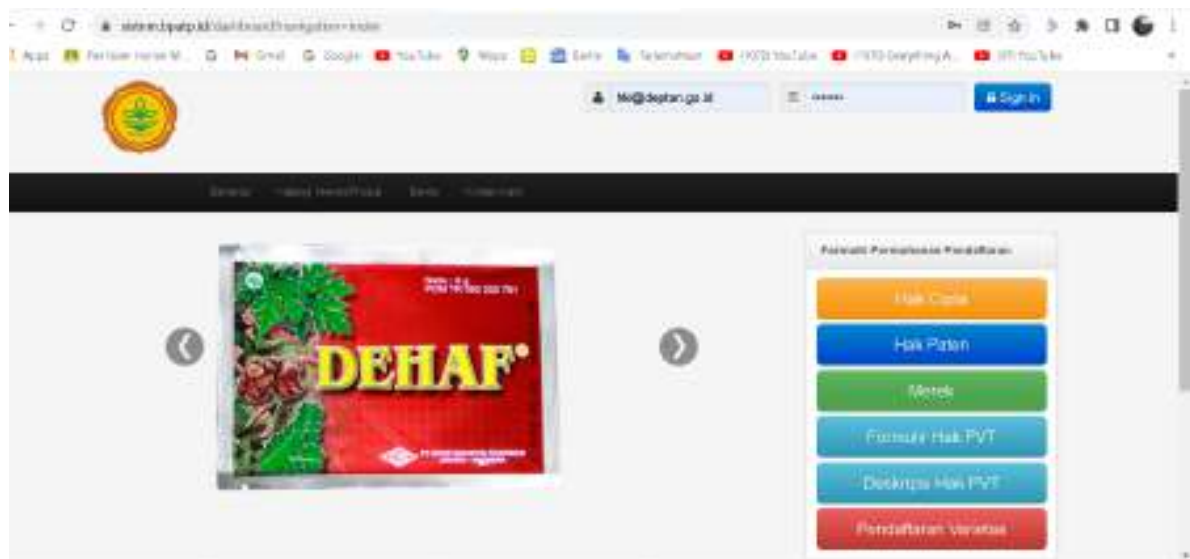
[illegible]

Apps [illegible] Gmail Google YouTube Maps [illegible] YouTube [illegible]

ki@deptan.go.id

******

Sign In

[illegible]

DEHAF

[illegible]

Formulir Permohonan Pendaftaran

Hak Cipta

Hak Paten

Merek

Formulir Hak PVT

Deskripsi Hak PVT

Pendaftaran Varietas